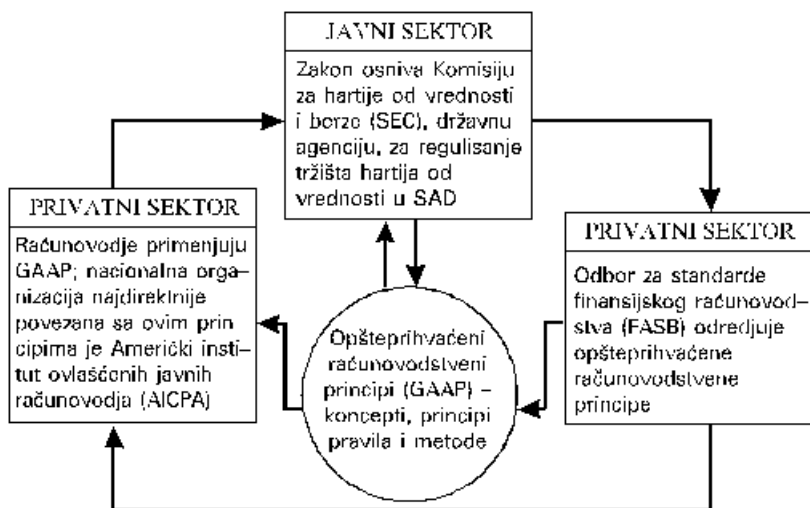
JAVNI SEKTOR

Zakon osniva Komisiju za hartije od vrednosti i berze (SEC), državnu agenciju, za regulisanje tržišta hartija od vrednosti u SAD

PRIVATNI SEKTOR

Računovodje primenjuju GAAP; nacionalna organizacija najdirektnije povezana sa ovim principima je Američki institut ovlašćenih javnih računovodja (AICPA)

Opšteprihvaćeni računovodstveni principi (GAAP) – koncepti, principi pravila i metode

PRIVATNI SEKTOR

Odbor za standarde finansijskog računovodstva (FASB) odredjuje opšteprihvaćene računovodstvene principe